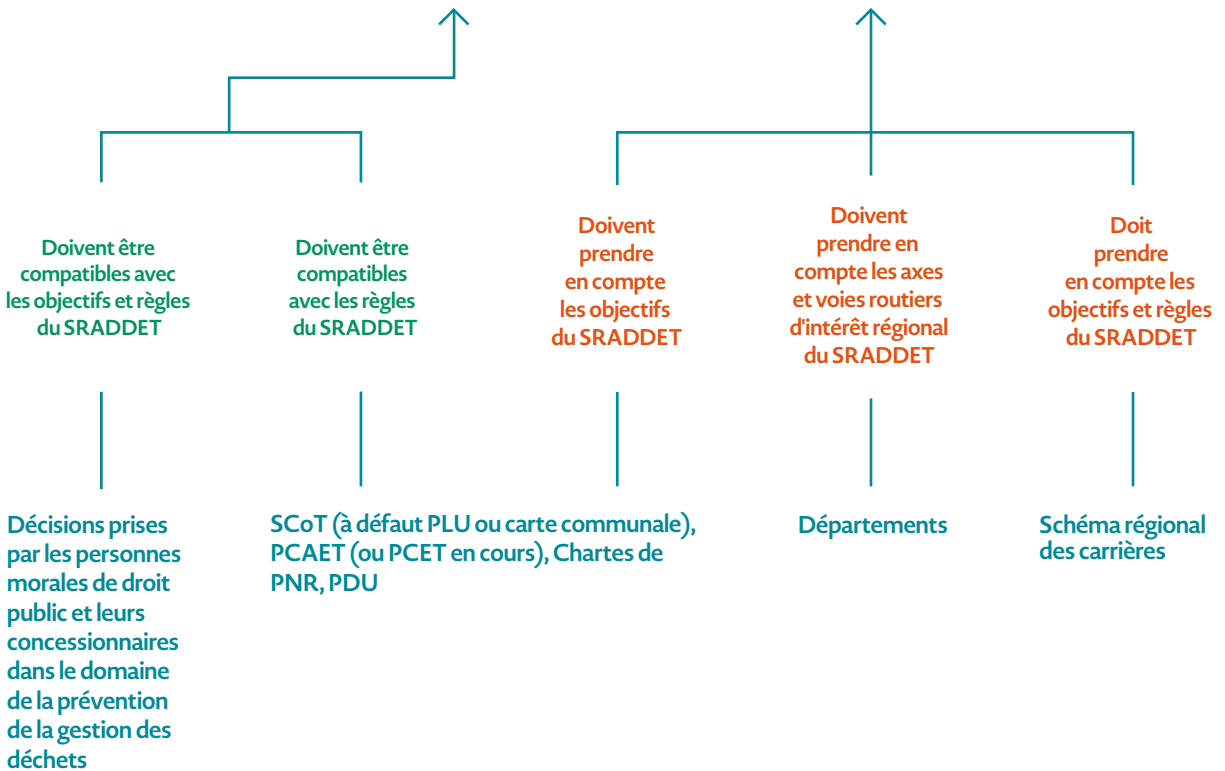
Doivent être compatibles avec les objectifs et règles du SRADDET

Doivent être compatibles avec les règles du SRADDET

Doivent prendre en compte les objectifs du SRADDET

Doivent prendre en compte les axes et voies routiers d'intérêt régional du SRADDET

Doit prendre en compte les objectifs et règles du SRADDET

Décisions prises par les personnes morales de droit public et leurs concessionnaires dans le domaine de la prévention de la gestion des déchets

SCoT (à défaut PLU ou carte communale), PCAET (ou PCET en cours), Chartes de PNR, PDU

Départements

Schéma régional des carrières